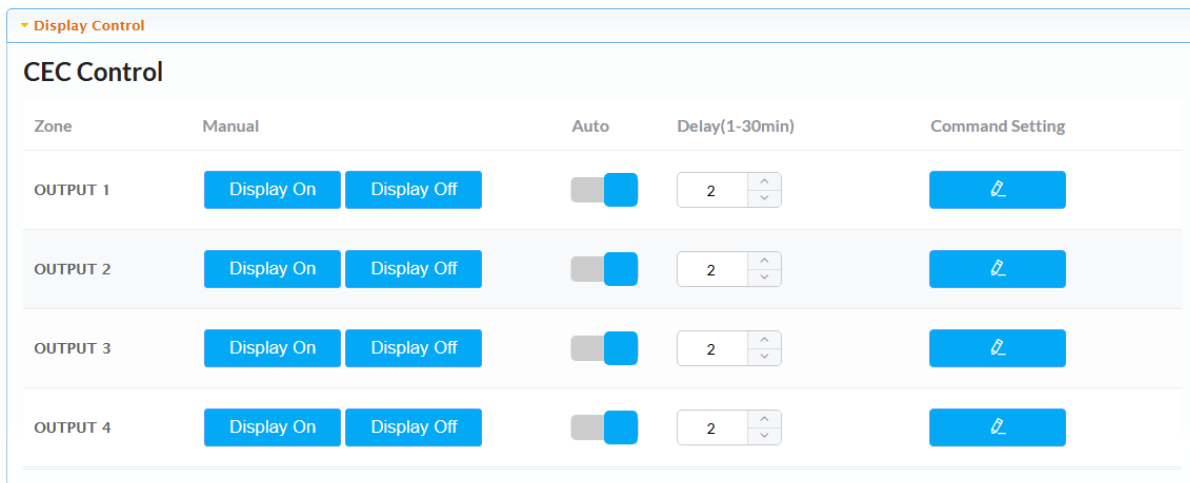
Display Control

CEC Control

| Zone | Manual | | Auto | Delay(1-30min) | Command Setting |
|---|---|---|---|---|---|
| OUTPUT 1 | Display On | Display Off | | 2 | |
| OUTPUT 2 | Display On | Display Off | | 2 | |
| OUTPUT 3 | Display On | Display Off | | 2 | |
| OUTPUT 4 | Display On | Display Off | | 2 | |